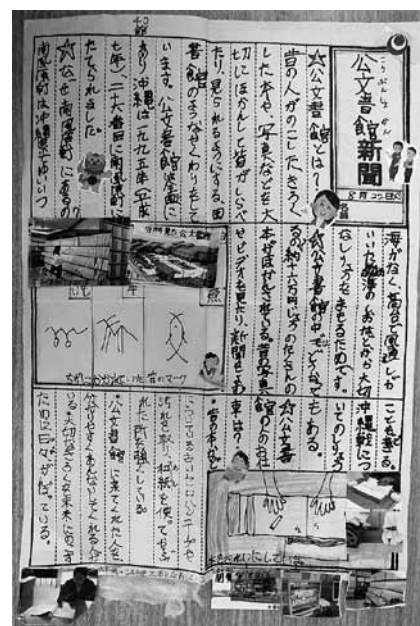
こうぶんしょかん
公文書館新聞

月 日

☆公文書館とは?
昔の人がのこしたきろく。した本や、写真などを大切にほかんして皆がしらべたり、見られるようにする、図書館のようなやくわりをしています。公文書館は全国にあり沖縄は一九九五年(平成七年)に、二十六番目に南風原町にたてられました。
☆公文書館は南風原町のどこにあるの?
南風原町は沖縄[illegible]

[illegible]

☆公文書館の中でどんな事をしているの?
本やほかんしている資料の事、ビデオを見たり、新聞を見たり、写真を見る事ができる。
☆公文書館のものの大事な事は?
昔の事も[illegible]
こくごもある。
いそのしょう、
毎日がなく、高谷で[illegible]していた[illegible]のおねとかんきょう沖縄戦につい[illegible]もまもるためです。
ほっかんは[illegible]にエアコンや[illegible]をなくし、わらやこうすいを入れるのをのぞいていてから、かみは日がたつ、ている。
公文書館に来ている人がよみやすく、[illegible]れる。

消 印 点